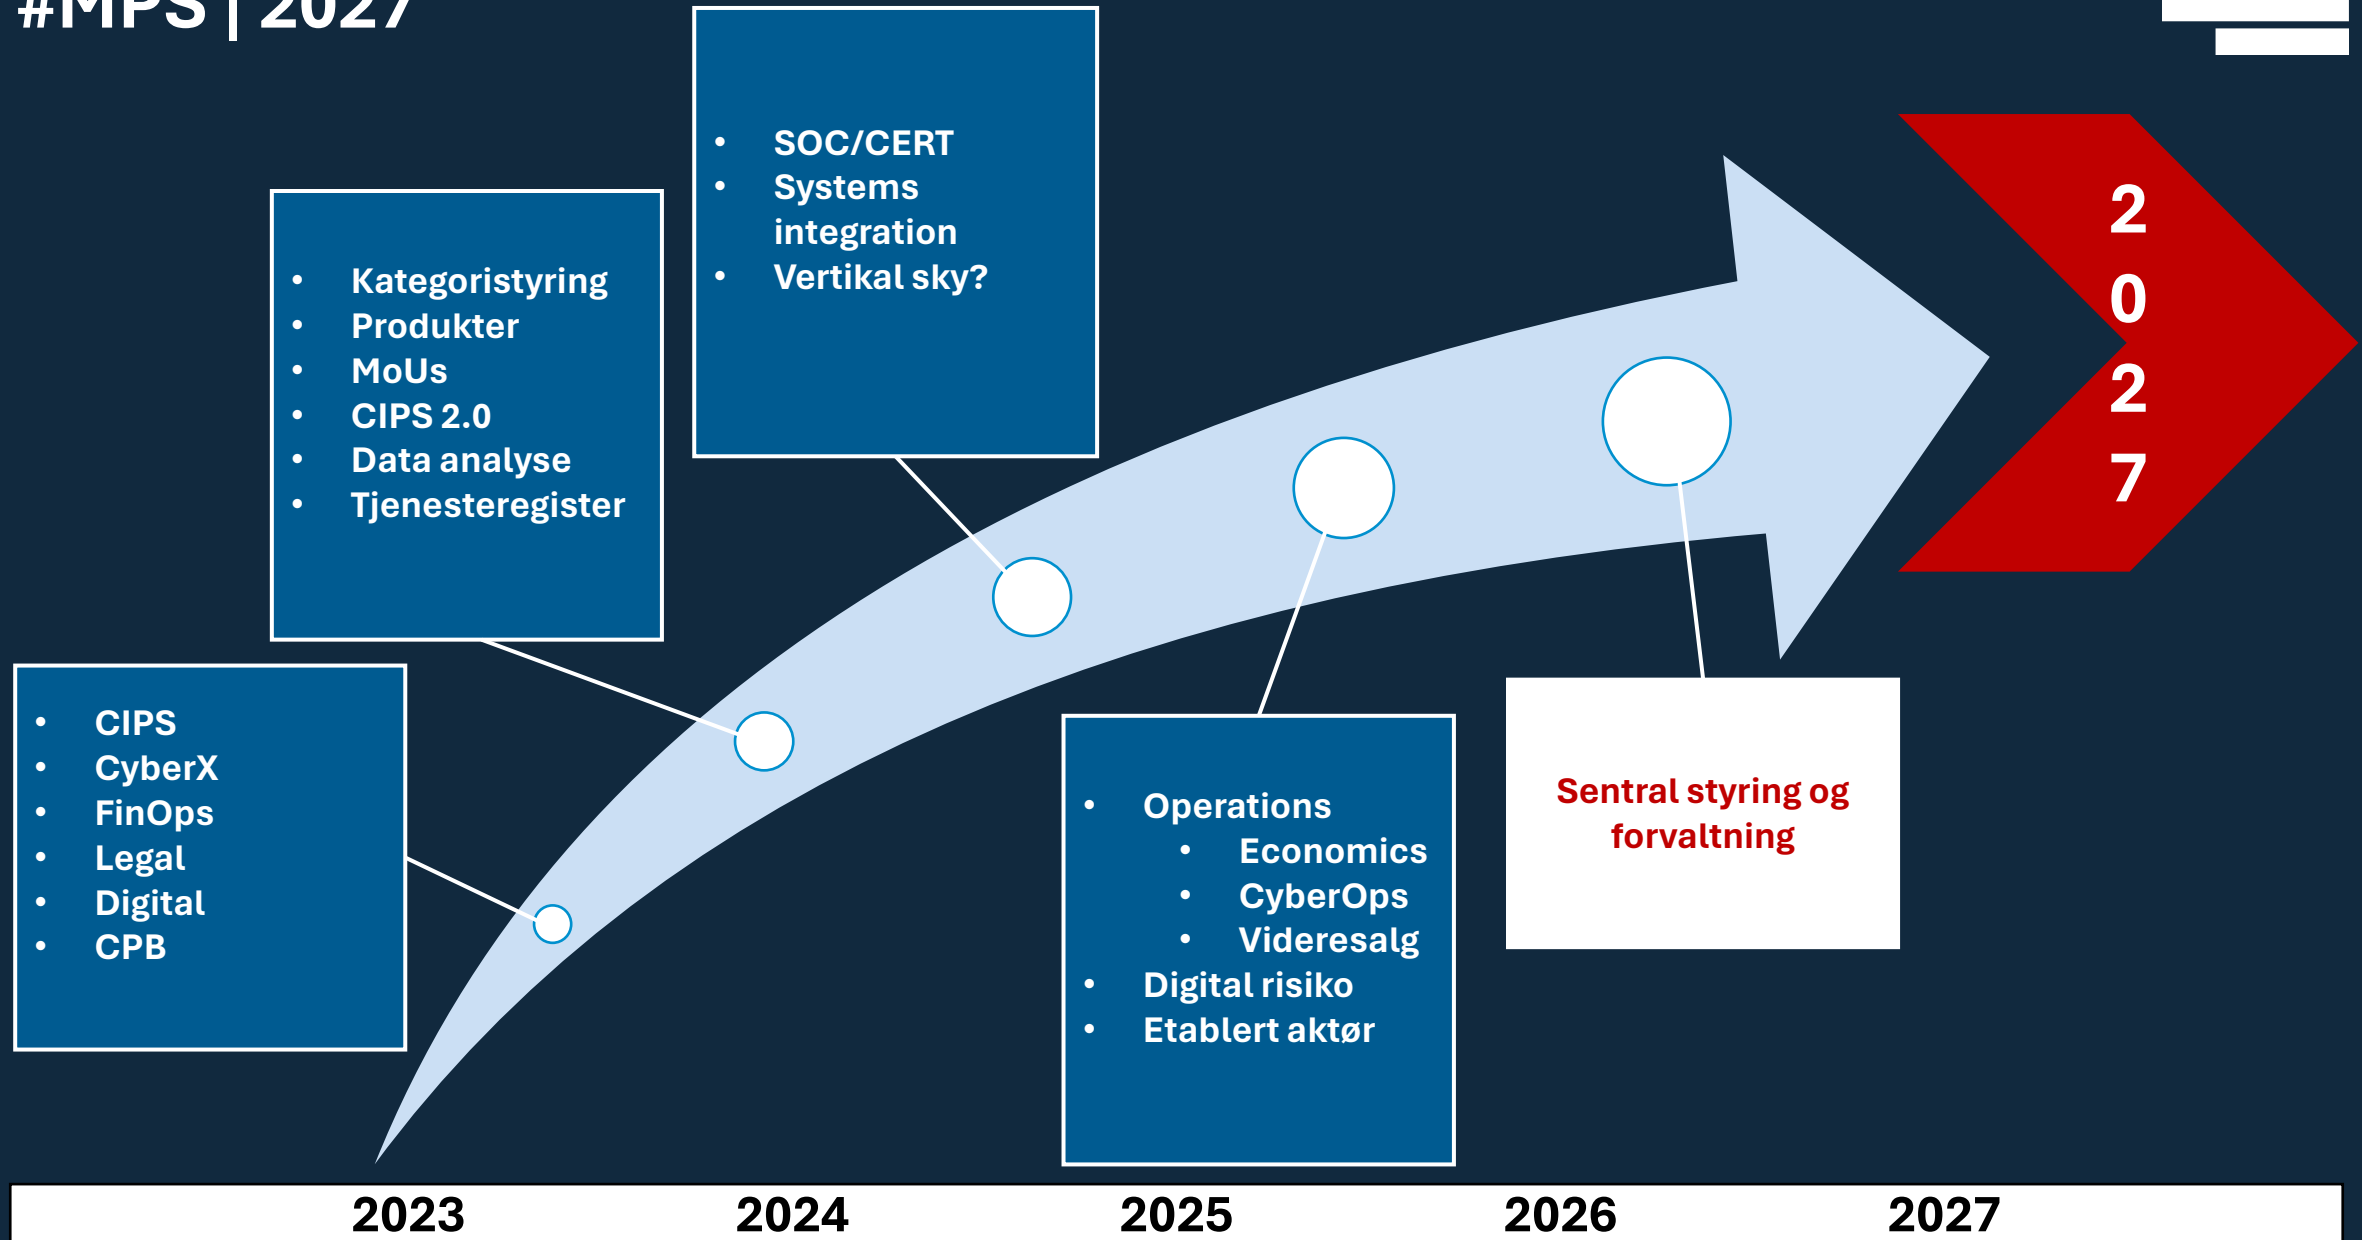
#MPS | 2027

- SOC/CERT
- Systems integration
- Vertikal sky?

- Kategoristyring
- Produkter
- MoUs
- CIPS 2.0
- Data analyse
- Tjenesteregister

2
0
2
7

- CIPS
- CyberX
- FinOps
- Legal
- Digital
- CPB

- Operations
  - Economics
  - CyberOps
  - Videresalg
- Digital risiko
- Etablert aktør

Sentral styring og forvaltning

2023 2024 2025 2026 2027